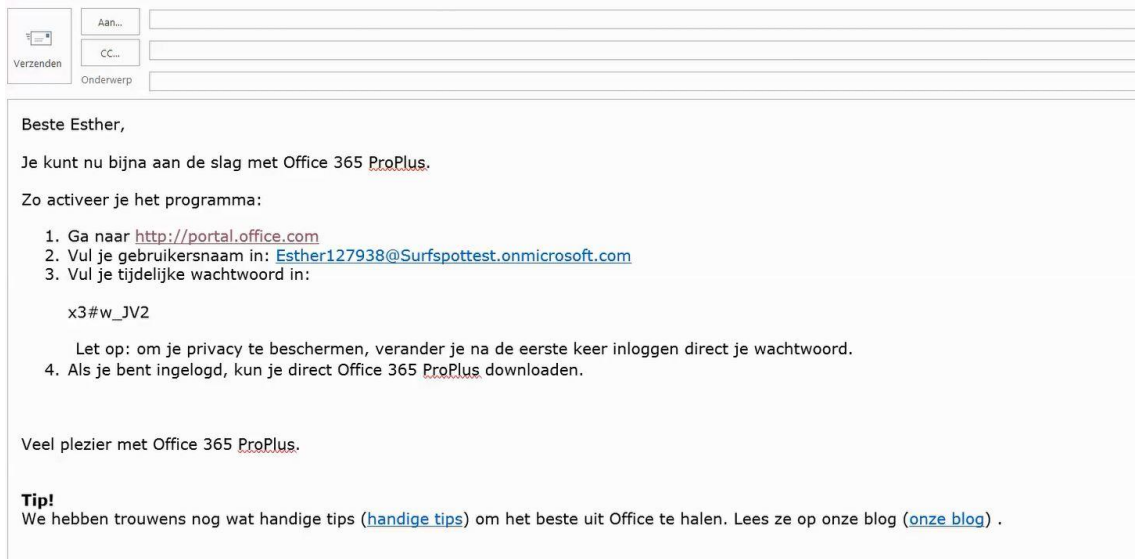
Verzenden

Aan...

CC...

Onderwerp

Beste Esther,

Je kunt nu bijna aan de slag met Office 365 ProPlus.

Zo activeer je het programma:

1. Ga naar http://portal.office.com
2. Vul je gebruikersnaam in: Esther127938@Surfspottest.onmicrosoft.com
3. Vul je tijdelijke wachtwoord in:

x3#w_JV2

Let op: om je privacy te beschermen, verander je na de eerste keer inloggen direct je wachtwoord.
4. Als je bent ingelogd, kun je direct Office 365 ProPlus downloaden.

Veel plezier met Office 365 ProPlus.

Tip!
We hebben trouwens nog wat handige tips (handige tips) om het beste uit Office te halen. Lees ze op onze blog (onze blog) .